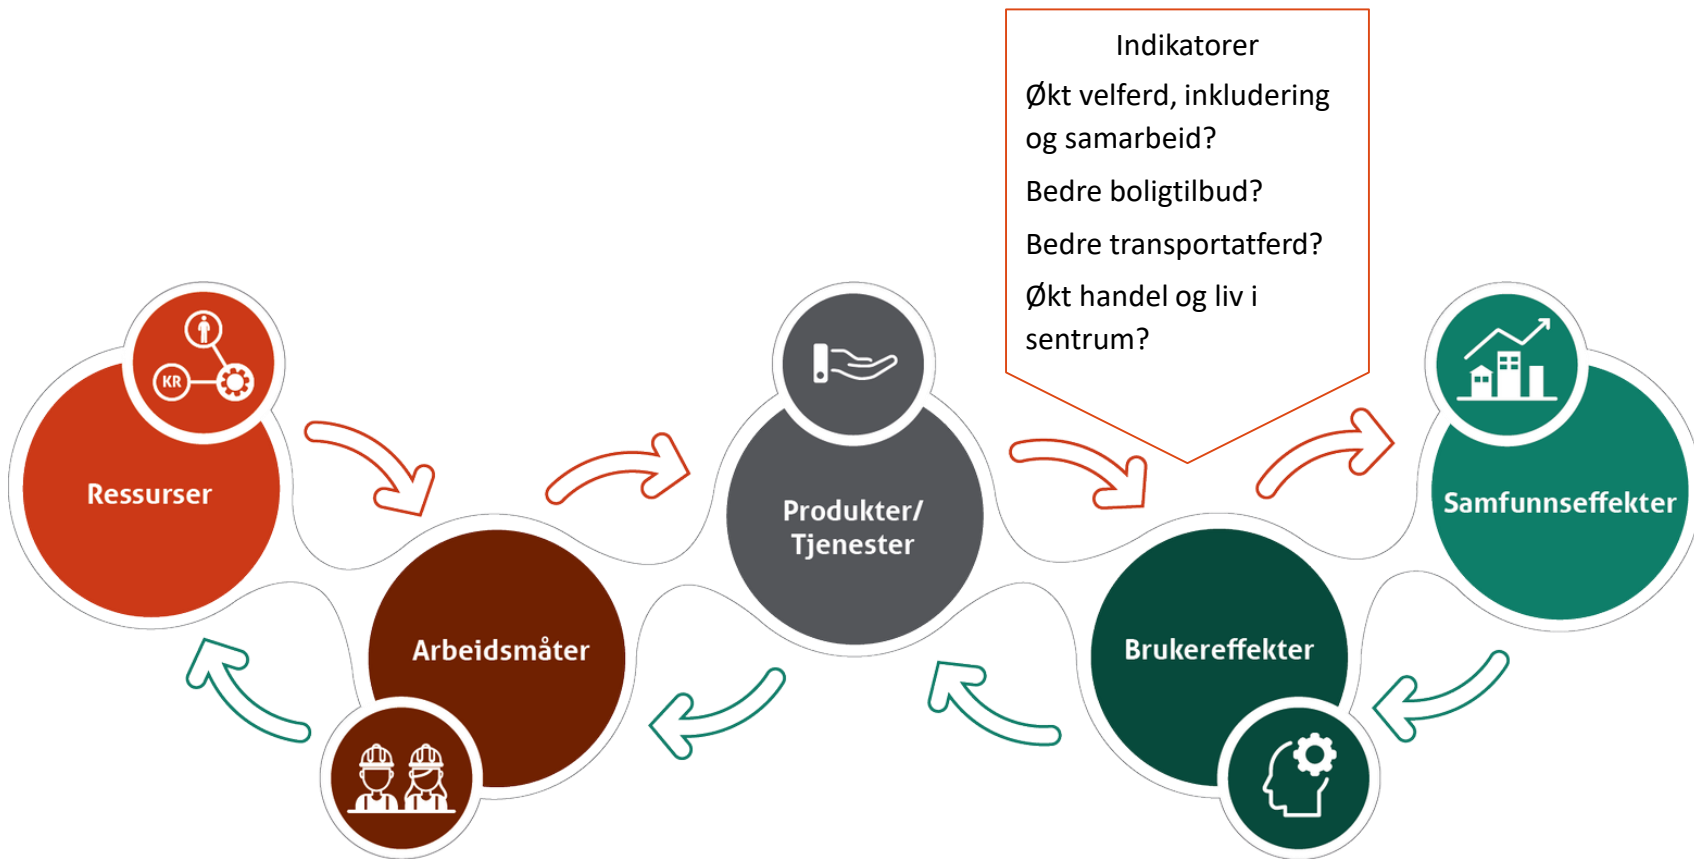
Indikatorer

Økt velferd, inkludering og samarbeid?

Bedre boligtilbud?

Bedre transportatferd?

Økt handel og liv i sentrum?

KR

Ressurser

Arbeidsmåter

Produkter/ Tjenester

Brukereffekter

Samfunnseffekter